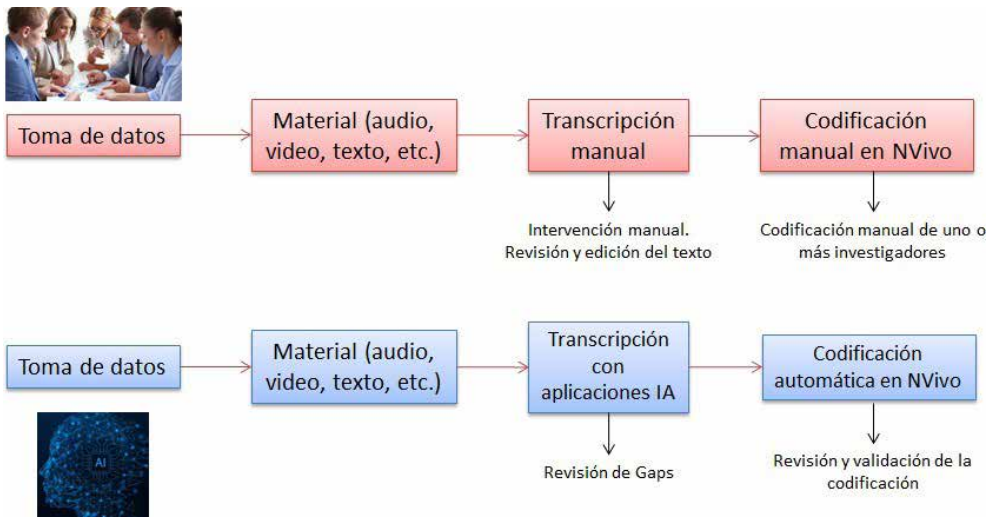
Toma de datos

Material (audio, video, texto, etc.)

Transcripción manual

Codificación manual en NVivo

Intervención manual. Revisión y edición del texto

Codificación manual de uno o más investigadores

Toma de datos

Material (audio, video, texto, etc.)

Transcripción con aplicaciones IA

Codificación automática en NVivo

AI

Revisión de Gaps

Revisión y validación de la codificación